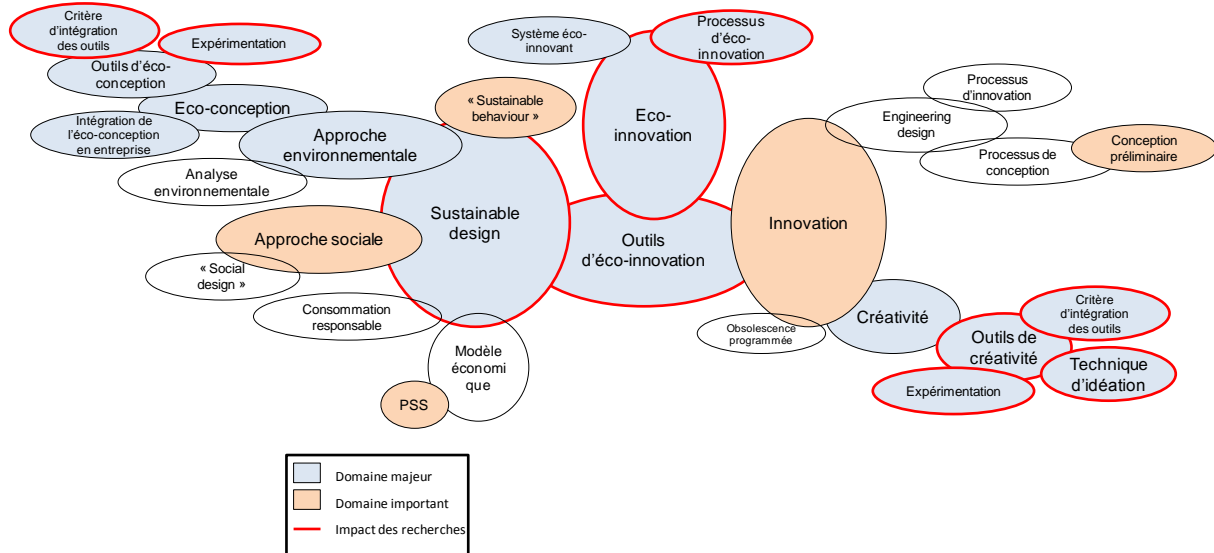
Critère d'intégration des outils

Expérimentation

Outils d'éco-conception

Eco-conception

Intégration de l'éco-conception en entreprise

Approche environnementale

Analyse environnementale

« Sustainable behaviour »

Système éco-innovant

Processus d'éco-innovation

Eco-innovation

Processus d'innovation

Engineering design

Processus de conception

Conception préliminaire

Sustainable design

Approche sociale

« Social design »

Consommation responsable

Outils d'éco-innovation

Innovation

Modèle économique

PSS

Obsolescence programmée

Créativité

Critère d'intégration des outils

Outils de créativité

Technique d'idéation

Expérimentation

Domaine majeur

Domaine important

Impact des recherches